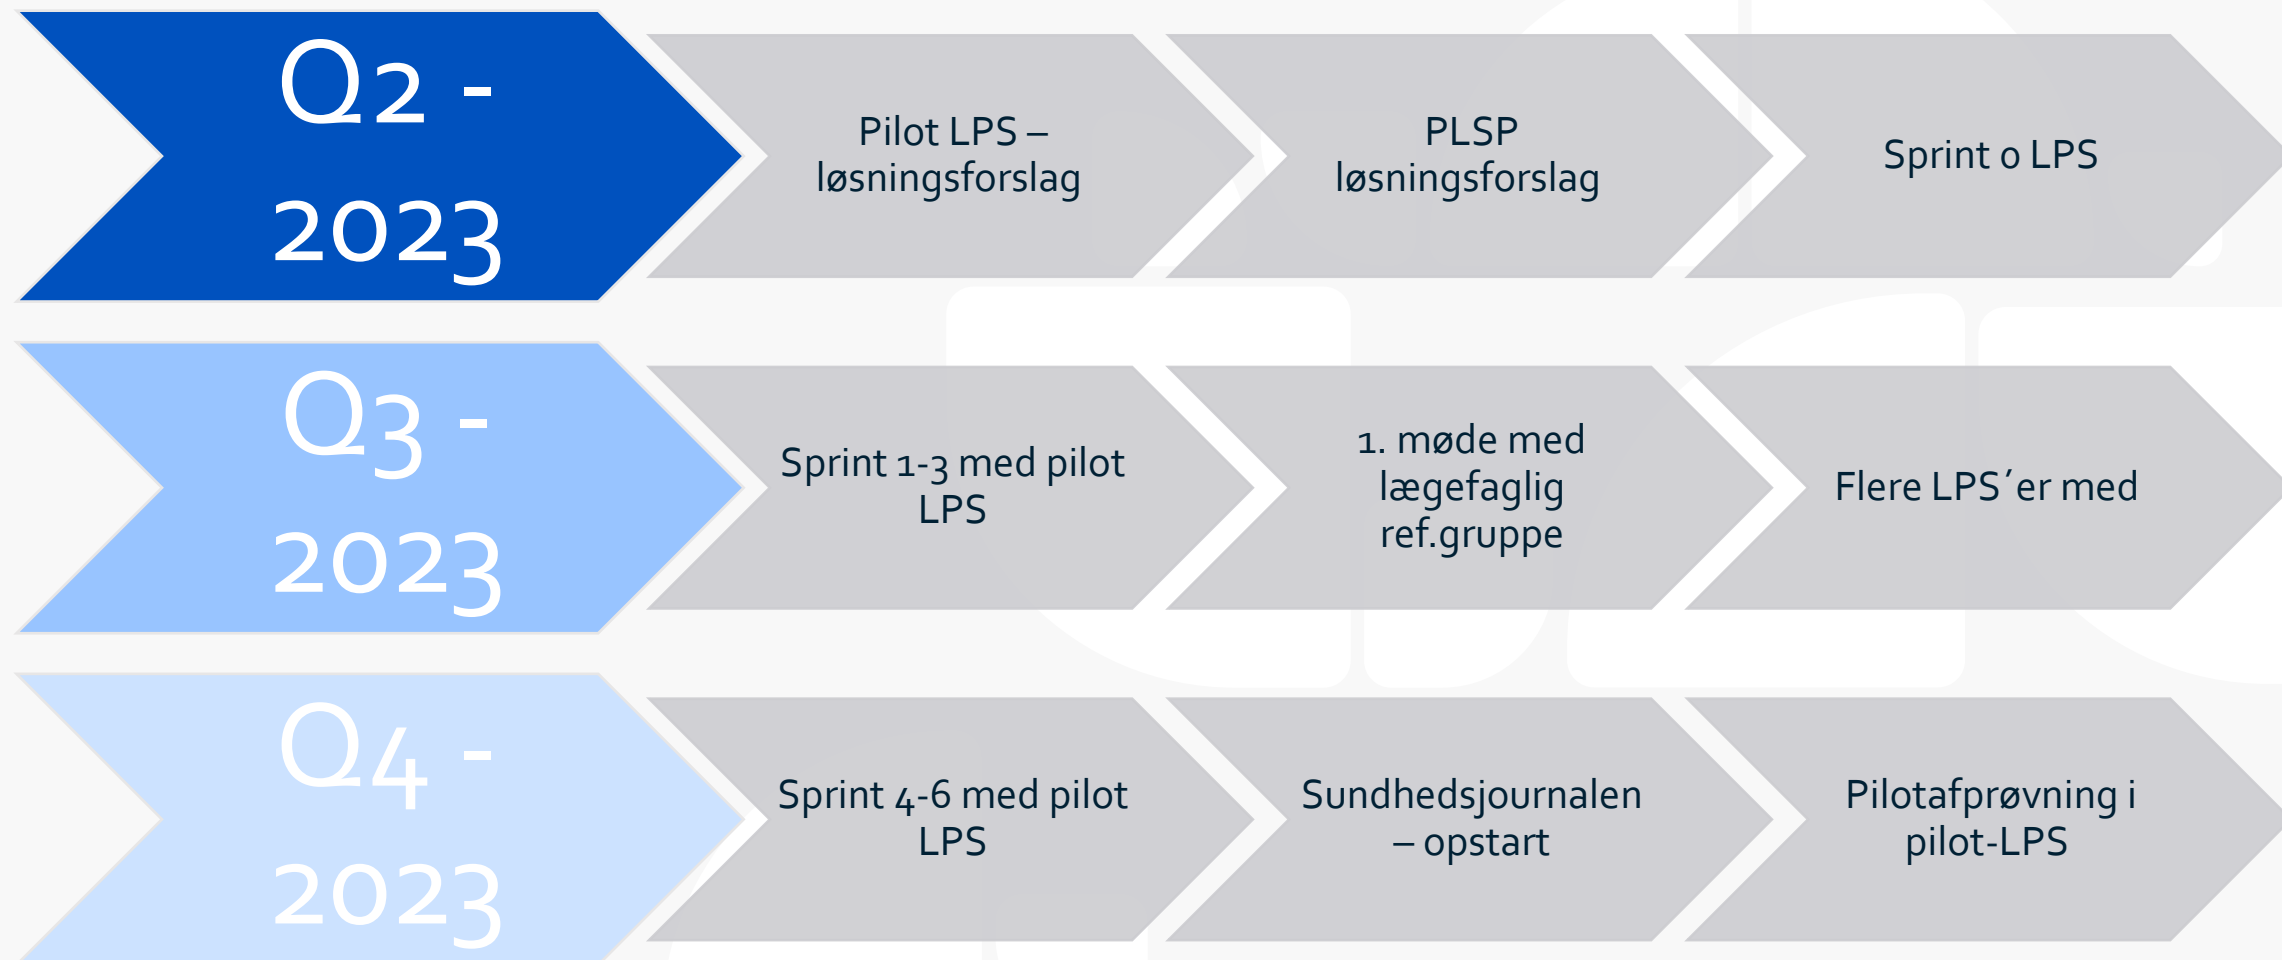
Q2 - 2023

Pilot LPS – løsningsforslag

PLSP løsningsforslag

Sprint 0 LPS

Q3 - 2023

Sprint 1-3 med pilot LPS

1. møde med lægefaglig ref.gruppe

Flere LPS´er med

Q4 - 2023

Sprint 4-6 med pilot LPS

Sundhedsjournalen – opstart

Pilotafprøvning i pilot-LPS